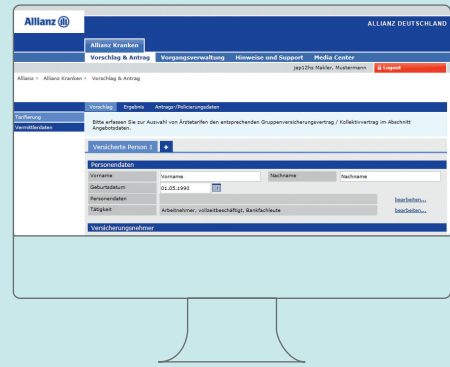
Allianz

ALLIANZ DEUTSCHLAND

Allianz Kranken

Vorschlag & Antrag | Vorgangsverwaltung | Hinweise und Support | Media Center

jep12ho Makler, Mustermann | Logout

Allianz > Allianz Kranken > Vorschlag & Antrag

Tarifierung
Vermittlerdaten

Vorschlag | Ergebnis | Antrags-/Policierungsdaten

Bitte erfassen Sie zur Auswahl von Ärztetarifen den entsprechenden Gruppenversicherungsvertrag / Kollektivvertrag im Abschnitt Angebotsdaten.

Versicherte Person 1 | +

Personendaten

| Vorname | Vorname | Nachname | Nachname |
|---|---|---|---|
| Geburtsdatum | 01.05.1990 | | |
| Personendaten | | | bearbeiten... |
| Tätigkeit | Arbeitnehmer, vollbeschäftigt, Bankfachleute | | bearbeiten... |

Versicherungsnehmer